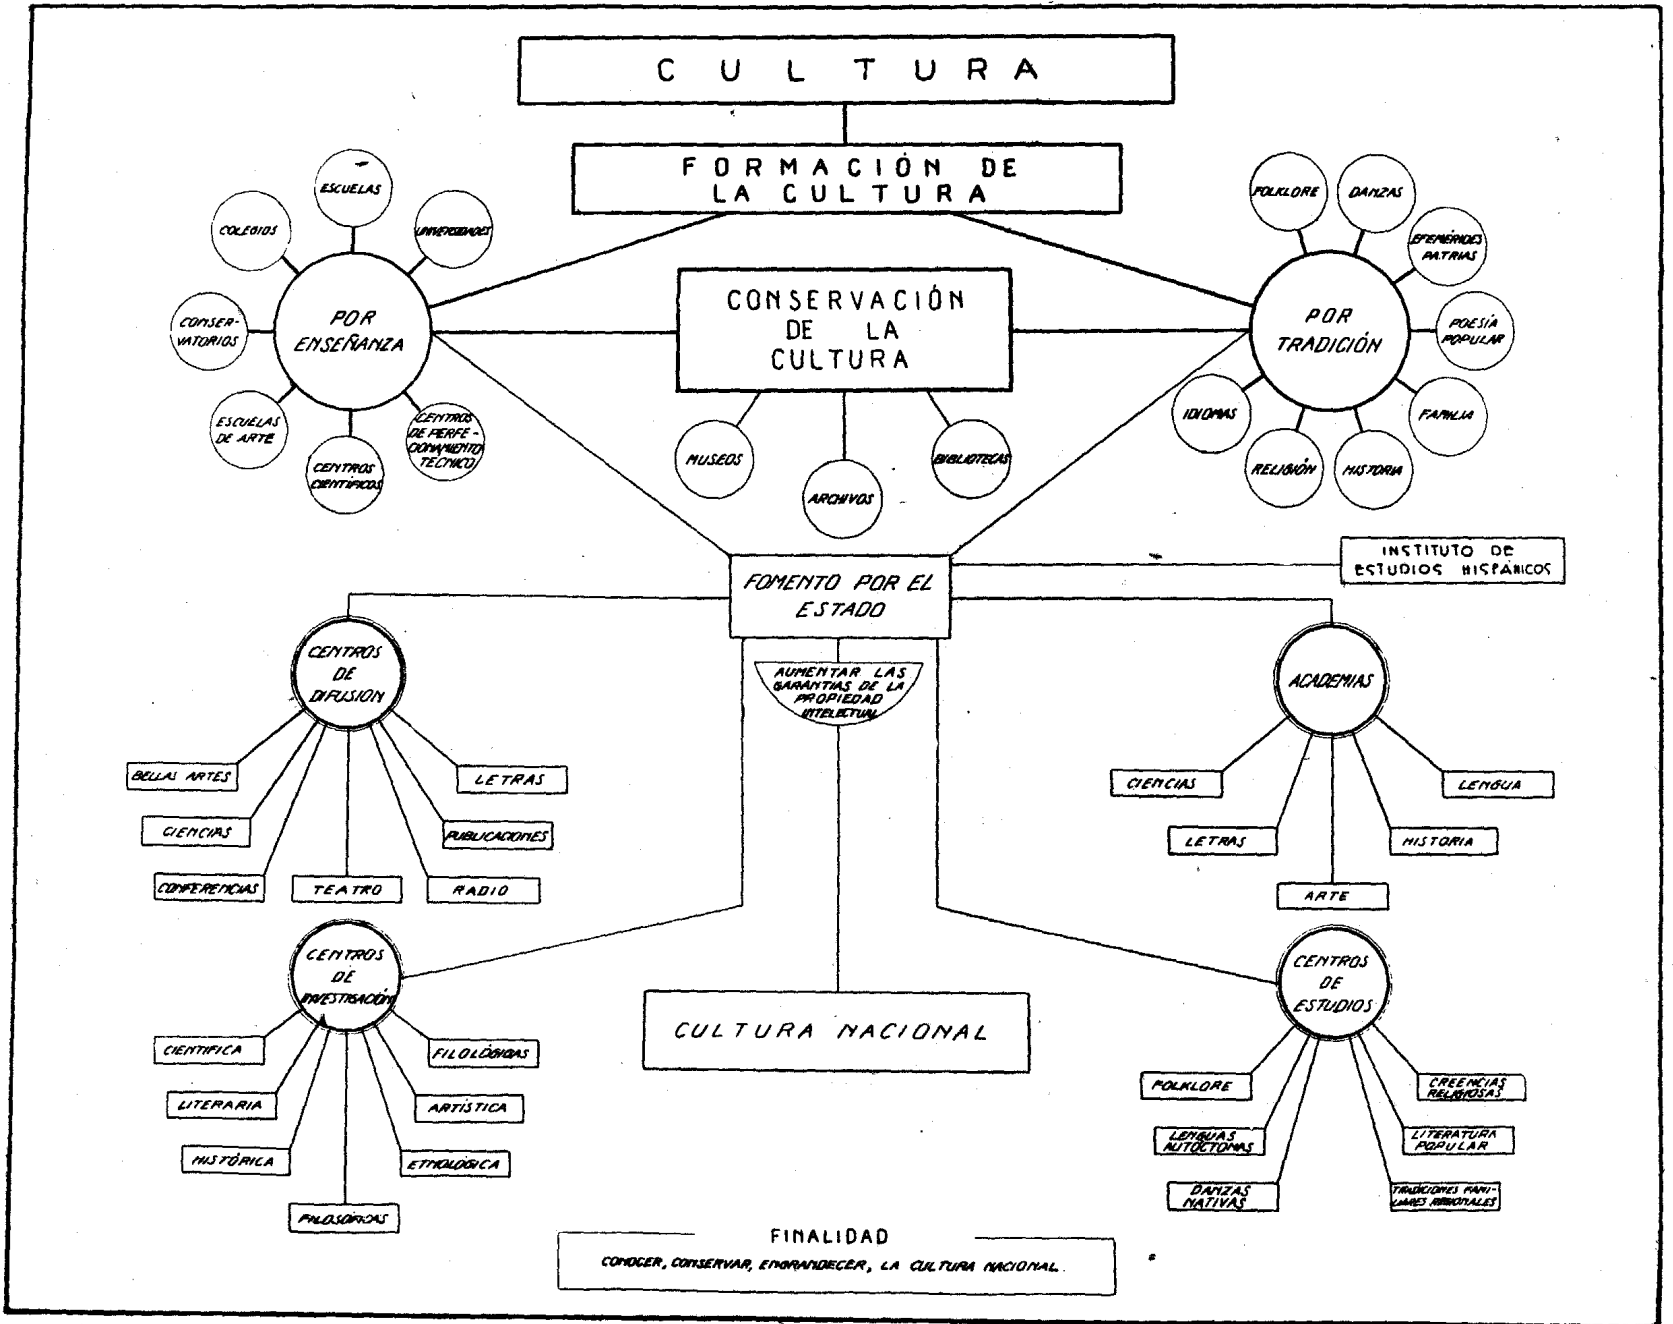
CULTURA

FORMACIÓN DE LA CULTURA

ESCUELAS
COLEGIOS
UNIVERSIDADES
CONSERVATORIOS
POR ENSEÑANZA
ESCUELAS DE ARTE
CENTROS CIENTIFICOS
CENTROS DE PERFECCIONAMIENTO TECNICO

CONSERVACIÓN DE LA CULTURA

MUSEOS
ARCHIVOS
BIBLIOTECAS

FOLKLORE
DANZAS
EFEMÉRIDES PATRIAS
POR TRADICIÓN
POESÍA POPULAR
FAMILIA
IDIOMAS
RELIGIÓN
HISTORIA

INSTITUTO DE ESTUDIOS HISPÁNICOS

FOMENTO POR EL ESTADO

AUMENTAR LAS GARANTIAS DE LA PROPIEDAD INTELECTUAL

CENTROS DE DIFUSION
BELLAS ARTES
LETRAS
CIENCIAS
PUBLICACIONES
CONFERENCIAS
TEATRO
RADIO

ACADEMIAS
CIENCIAS
LENGUA
LETRAS
HISTORIA
ARTE

CENTROS DE INVESTIGACIÓN
CIENTIFICA
FILOLÓGICAS
LITERARIA
ARTÍSTICA
HISTÓRICA
ETNOLÓGICA
FILOSÓFICAS

CULTURA NACIONAL

CENTROS DE ESTUDIOS
FOLKLORE
CREENCIAS RELIGIOSAS
LENGUAS AUTOCTONAS
LITERATURA POPULAR
DANZAS NATIVAS
TRADICIONES FAMILIARES REGIONALES

FINALIDAD
CONOCER, CONSERVAR, ENGRANDECER, LA CULTURA NACIONAL.